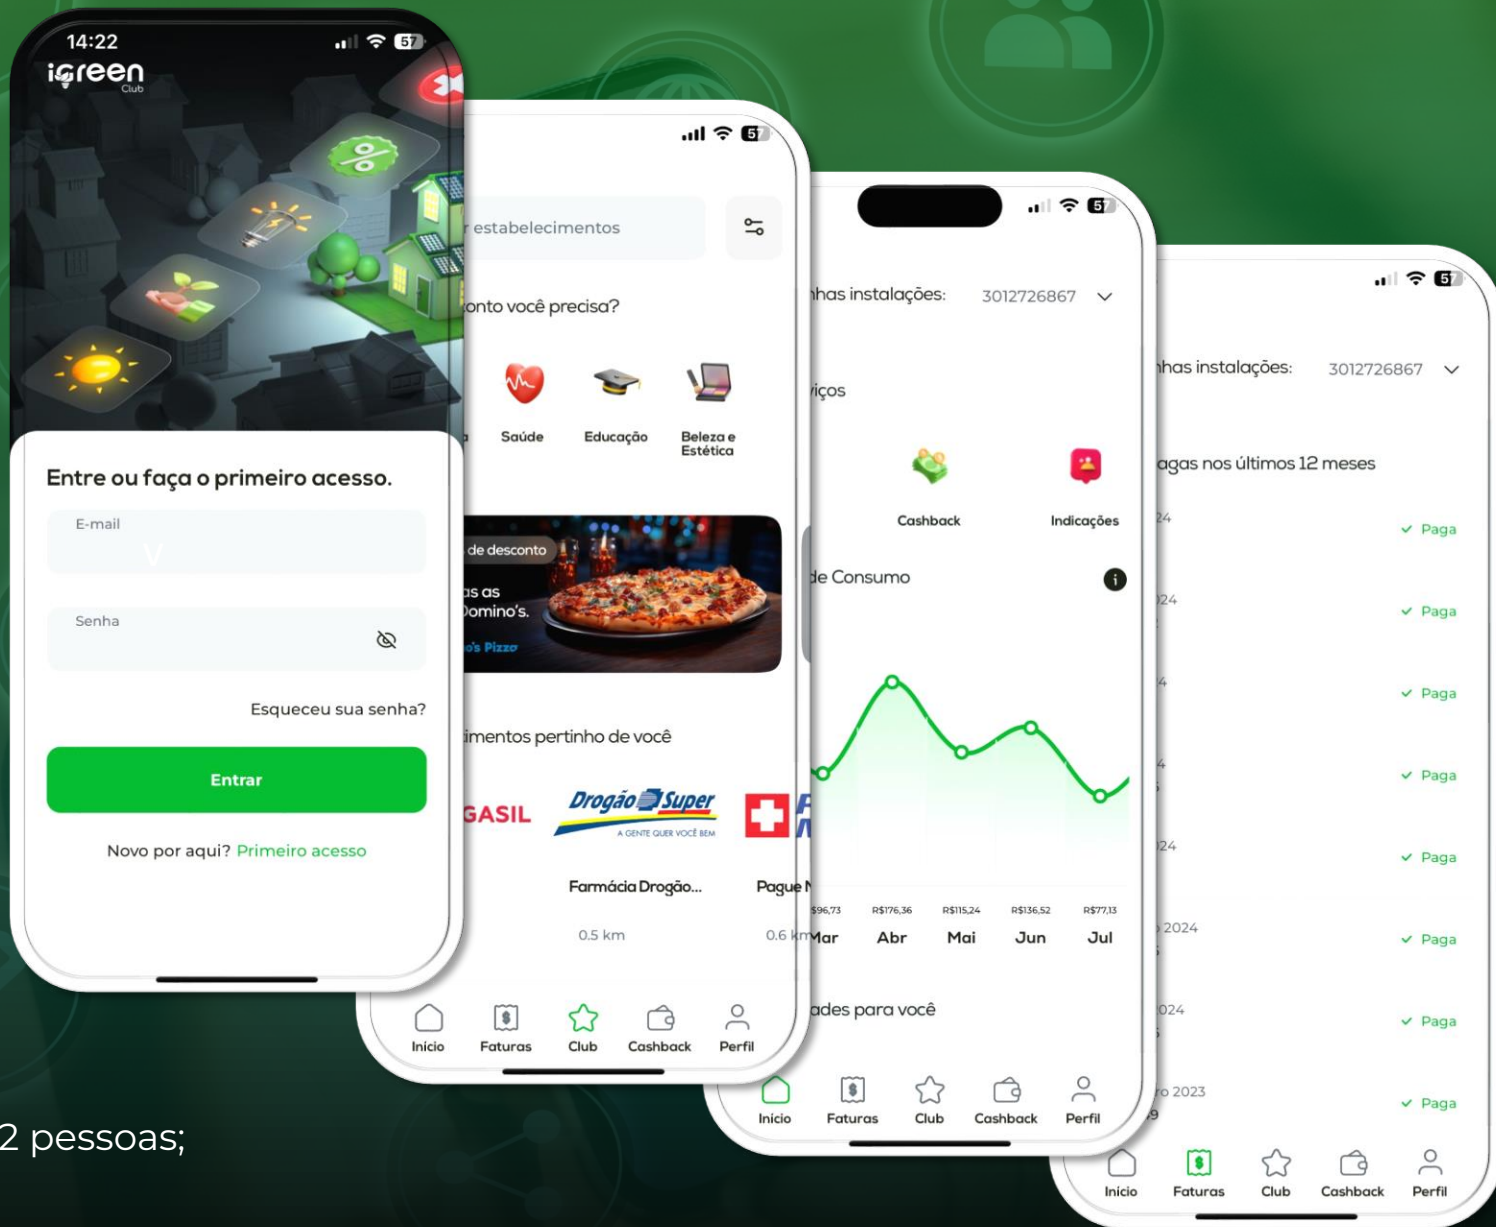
14:22
igreen Club

57

Entre ou faça o primeiro acesso.

E-mail

Senha

Esqueceu sua senha?

Entrar

Novo por aqui? Primeiro acesso

57

estabelecimentos

onto você precisa?

Saúde
Educação
Beleza e Estética

de desconto
as as
Domino's.
o's Pizza

imentos pertinho de você

GASIL
Drogão Super
A GENTE QUER VOCÊ BEM

Farmácia Drogão...
0.5 km
Pague
0.6 km

Início
Faturas
Club
Cashback
Perfil

57

nhas instalações: 3012726867

viços

Cashback
Indicações

de Consumo

$96,73 R$176,36 R$115,24 R$136,52 R$77,13
Mar Abr Mai Jun Jul

ades para você

Início
Faturas
Club
Cashback
Perfil

57

nhas instalações: 3012726867

agas nos últimos 12 meses

24 Paga
24 Paga
4 Paga
4 Paga
24 Paga
2024 Paga
024 Paga
o 2023 Paga

Início
Faturas
Club
Cashback
Perfil

2 pessoas;